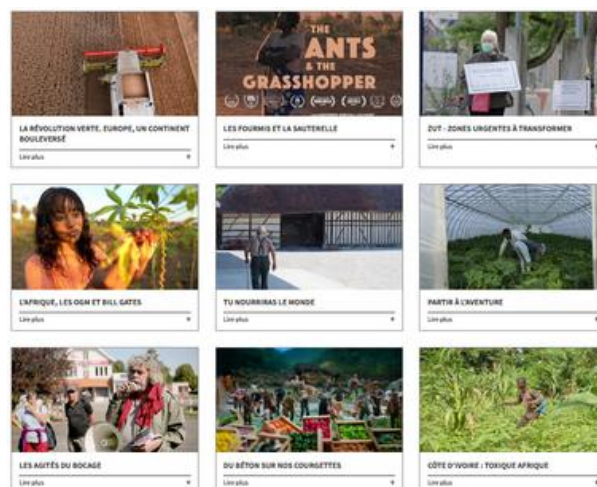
LA RÉVOLUTION VERTE. EUROPE, UN CONTINENT BOULEVERSÉ
Lire plus +

THE ANTS & THE GRASSHOPPER

LES FOURMIS ET LA SAUTERELLE
Lire plus +

ZUT - ZONES URGENTES À TRANSFORMER
Lire plus +

L'AFRIQUE, LES OGM ET BILL GATES
Lire plus +

TU NOURRIRAS LE MONDE
Lire plus +

PARTIR À L'AVENTURE
Lire plus +

LES AGITÉS DU BOCAGE
Lire plus +

DU BÉTON SUR NOS COURGETTES
Lire plus +

CÔTE D'IVOIRE : TOXIQUE AFRIQUE
Lire plus +